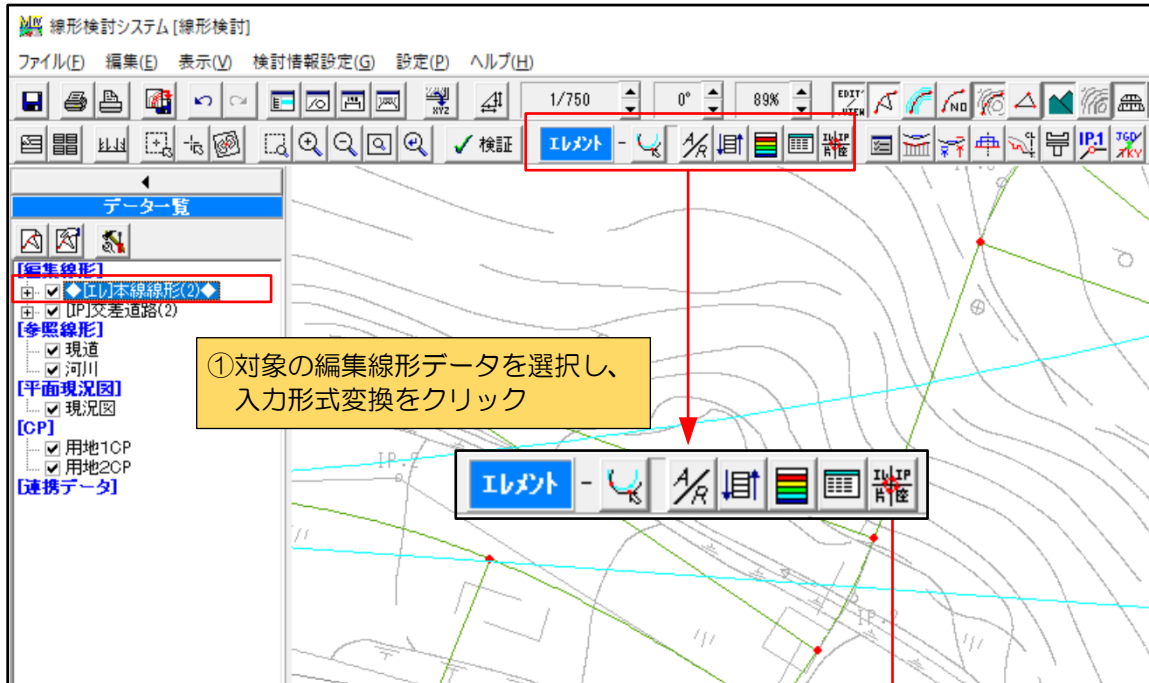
線形検討システム [線形検討]

ファイル(F) 編集(E) 表示(V) 検討情報設定(G) 設定(P) ヘルプ(H)

1/750 0° 89%

検証 エレメント -

データ一覧

[編集線形]
◆[エレ]本線線形(2)◆
[IP]交差道路(2)
[参照線形]
現道
河川
[平面現況図]
現況図
[CP]
用地1CP
用地2CP
[連携データ]

①対象の編集線形データを選択し、
入力形式変換をクリック

エレメント -

IP.2